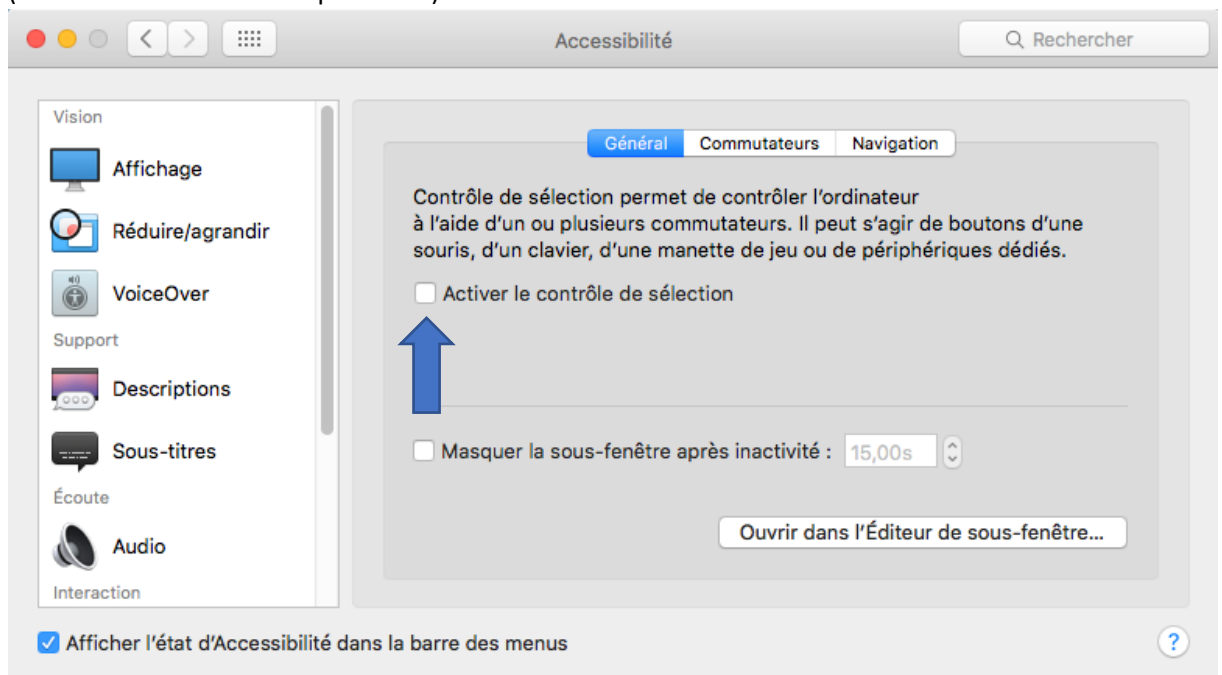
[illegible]

Accessibilité

Rechercher

Vision

Affichage

Réduire/agrandir

VoiceOver

Support

Descriptions

Sous-titres

Écoute

Audio

Interaction

Général | Commutateurs | Navigation

Contrôle de sélection permet de contrôler l'ordinateur à l'aide d'un ou plusieurs commutateurs. Il peut s'agir de boutons d'une souris, d'un clavier, d'une manette de jeu ou de périphériques dédiés.

Activer le contrôle de sélection

Masquer la sous-fenêtre après inactivité : 15,00s

Ouvrir dans l'Éditeur de sous-fenêtre...

Afficher l'état d'Accessibilité dans la barre des menus

?